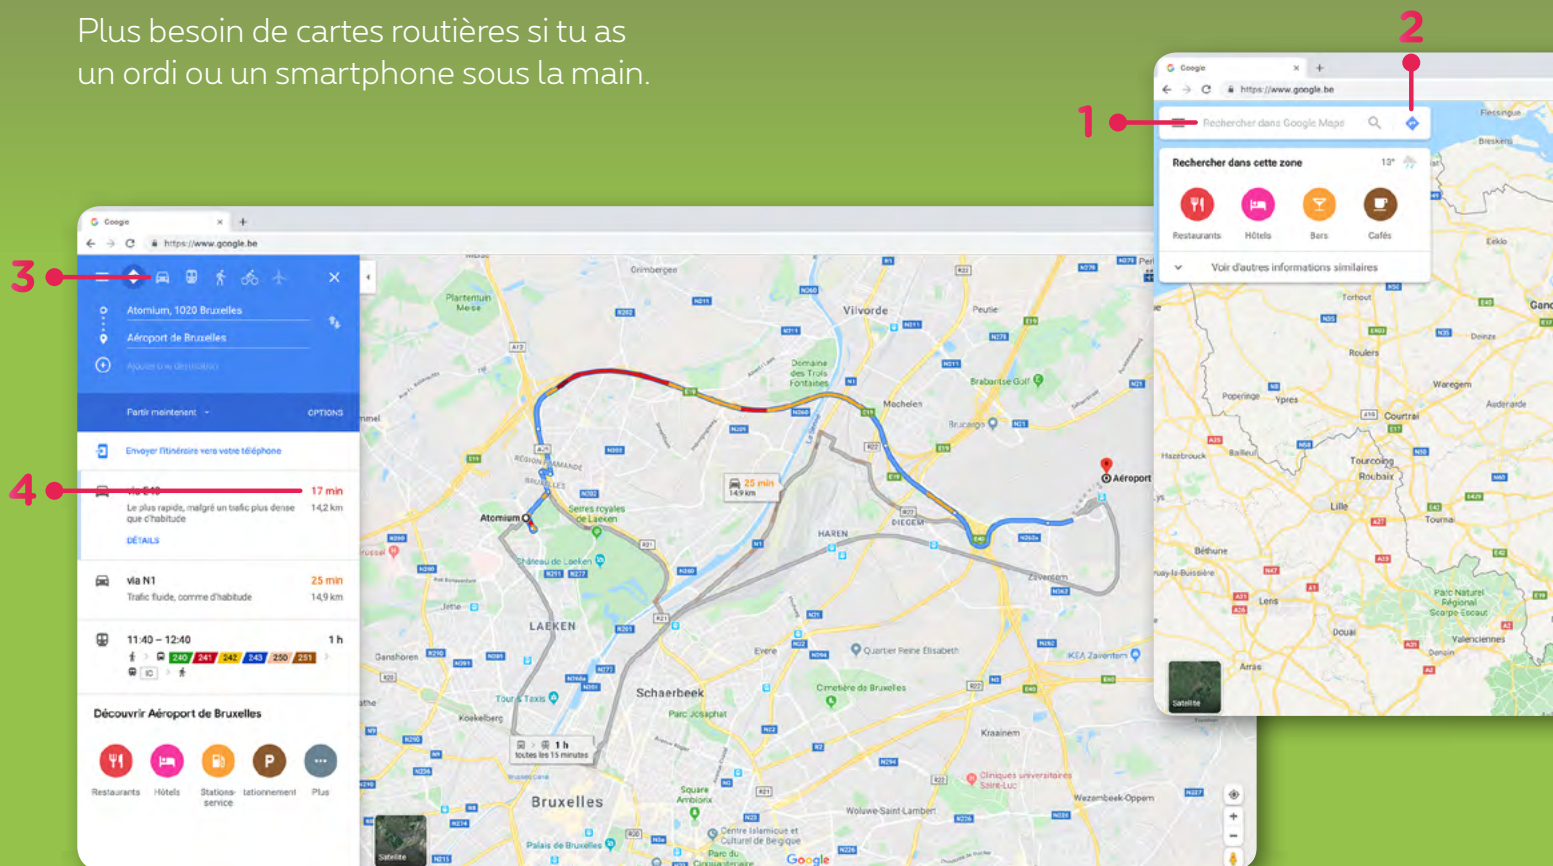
Plus besoin de cartes routières si tu as un ordi ou un smartphone sous la main.

2

1

Google
https://www.google.be
Rechercher dans Google Maps

Rechercher dans cette zone
13°
Restaurants
Hôtels
Bars
Cafés
Voir d'autres informations similaires

3

Google
https://www.google.be

Atomium, 1020 Bruxelles
Aéroport de Bruxelles
Ajouter une destination
Partir maintenant
OPTIONS
Envoyer l'itinéraire vers votre téléphone

4

via E40
17 min
Le plus rapide, malgré un trafic plus dense que d'habitude
14,2 km
DÉTAILS

via N1
25 min
Trafic fluide, comme d'habitude
14,9 km

11:40 – 12:40
1 h
240 241 242 243 250 251

Découvrir Aéroport de Bruxelles
Restaurants
Hôtels
Stations-service
Stationnement
Plus

Grimbergen
Vilvorde
Peutie
Machelen
Brabantse Golf
Domaine des Trois Fontaines
Atomium
Aéroport
Seires royales de Laeken
Château de Laeken
HAREN
DIEGEM
Zaventem
LAEKEN
Evere
Quartier Reine Elisabeth
IKEA Zaventem
Schaerbeek
Parc Josaphat
Cimetière de Bruxelles
Tour & Taxis
Koekelberg
Ganshoren
Kraainem
Cliniques universitaires Saint-Luc
Bruxelles
Square Ambiorix
Woluwe-Saint-Lambert
Wezembeek-Oppem
Centre Islamique et Culturel de Belgique
Palais de Bruxelles
Parc du Cinquantenaire
25 min
14,9 km
1 h
toutes les 15 minutes
Satellite
Google

Roulers
Poperinge
Ypres
Waregem
Courtrai
Tourcoing
Roubaix
Lille
Tournai
Hazebrouck
Bailleul
Béthune
Lens
Douai
Arras
Valenciennes
Denain
Parc Naturel Régional Scarpe-Escaut
Audenarde
Eeklo
Torhout
Deinze
Gand
Satellite